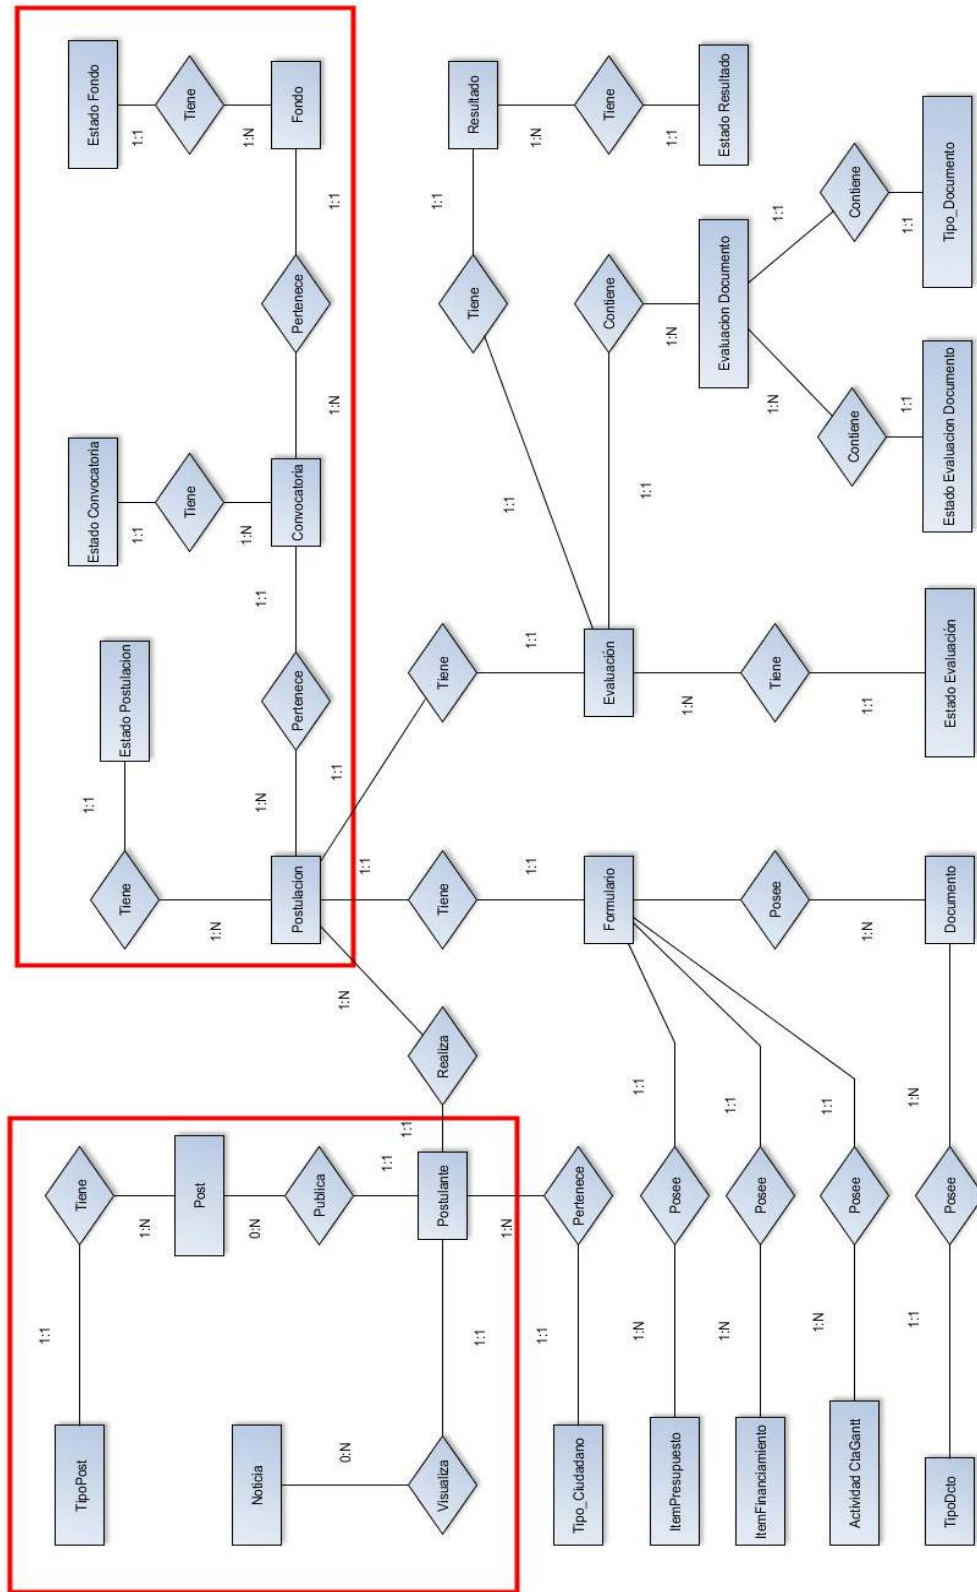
Estado Fondo
Tiene
Fondo
1:1
1:N
1:1
Pertenece
1:N
Estado Convocatoria
Tiene
Convocatoria
1:1
1:N
1:1
Pertenece
Estado Postulacion
1:1
Tiene
1:N
Postulacion
1:N
1:1
Resultado
Tiene
Estado Resultado
1:N
1:1
1:1
Tiene
Contiene
Evaluacion Documento
1:1
Contiene
Tipo_Documento
1:1
1:N
1:N
Contiene
1:1
Estado Evaluacion Documento
1:1
1:1
1:1
Tiene
Evaluación
Tiene
Estado Evaluación
1:N
1:1
1:1
Tiene
1:1
Formulario
Posee
Documento
1:N
1:N
Realiza
1:1
1:1
1:1
1:N
Tiene
Post
Publica
Postulante
1:N
0:N
1:1
1:N
Pertenece
Posee
Posee
Posee
Posee
1:1
1:1
1:1
1:1
1:N
1:N
1:N
1:1
TipoPost
Noticia
0:N
Visualiza
Tipo_Ciudadano
ItemPresupuesto
ItemFinanciamiento
Actividad CtaGantt
TipoDcto